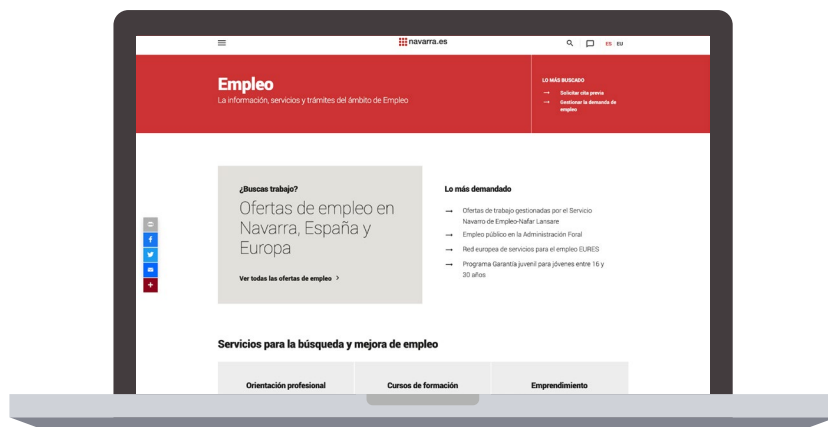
navarra.es

ES EU

Empleo

La información, servicios y trámites del ámbito de Empleo

LO MÁS BUSCADO

Solicitar cita previa

Gestionar la demanda de empleo

¿Buscas trabajo?

Ofertas de empleo en Navarra, España y Europa

Ver todas las ofertas de empleo >

Lo más demandado

Ofertas de trabajo gestionadas por el Servicio Navarro de Empleo-Nafar Lansare

Empleo público en la Administración Foral

Red europea de servicios para el empleo EURES

Programa Garantía juvenil para jóvenes entre 16 y 30 años

Servicios para la búsqueda y mejora de empleo

Orientación profesional

Cursos de formación

Emprendimiento